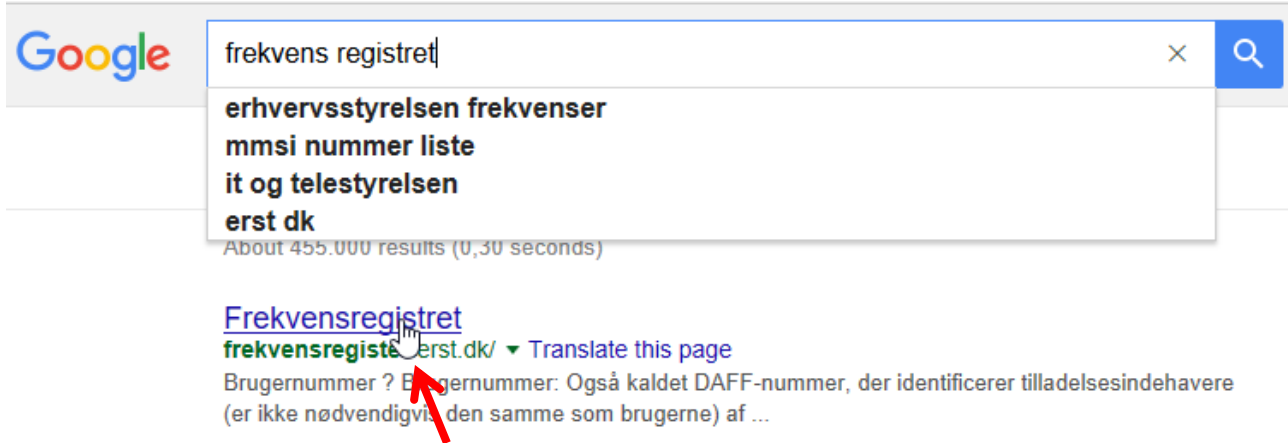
Google

frekvens registret

×

erhvervsstyrelsen frekvenser
mmsi nummer liste
it og telestyrelsen
erst dk

About 455.000 results (0,30 seconds)

Frekvensregistret
frekvensregist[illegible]erst.dk/ ▾ Translate this page
Brugernummer ? B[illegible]ugernummer: Også kaldet DAFF-nummer, der identificerer tilladelsesindehavere (er ikke nødvendigvis den samme som brugerne) af ...